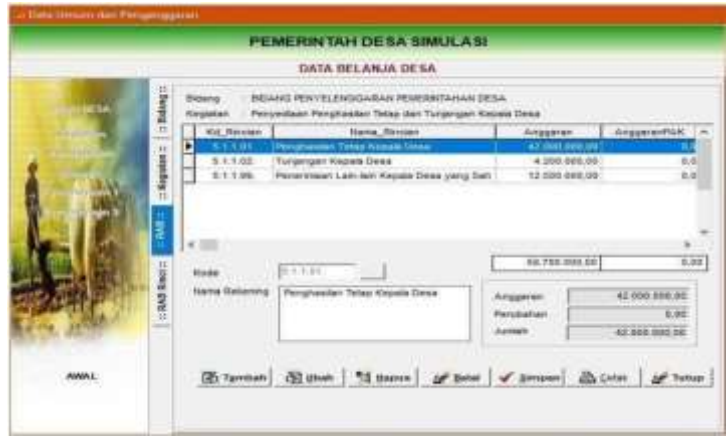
.:: Data Umum dan Penganggaran

PEMERINTAH DESA SIMULASI

DATA BELANJA DESA

:: Bidang ::
:: Kegiatan ::
:: RAB ::
:: RAB Rinci ::

AWAL

Bidang : BIDANG PENYELENGGARAAN PEMERINTAHAN DESA
Kegiatan : Penyediaan Penghasilan Tetap dan Tunjangan Kepala Desa

| Kd_Rincian | Nama_Rincian | Anggaran | AnggaranPAK |
|---|---|---|---|
| 5.1.1.01 | Penghasilan Tetap Kepala Desa | 42.000.000,00 | 0,0 |
| 5.1.1.02 | Tunjangan Kepala Desa | 4.200.000,00 | 0,0 |
| 5.1.1.99 | Penerimaan Lain-lain Kepala Desa yang Sah | 12.000.000,00 | 0,0 |

58.750.000,00 | 0,00

Kode 5.1.1.01

Nama Belanja Penghasilan Tetap Kepala Desa

Anggaran 42.000.000,00
Perubahan 0,00
Jumlah 42.000.000,00

Tambah | Ubah | Hapus | Batal | Simpan | Cetak | Tutup